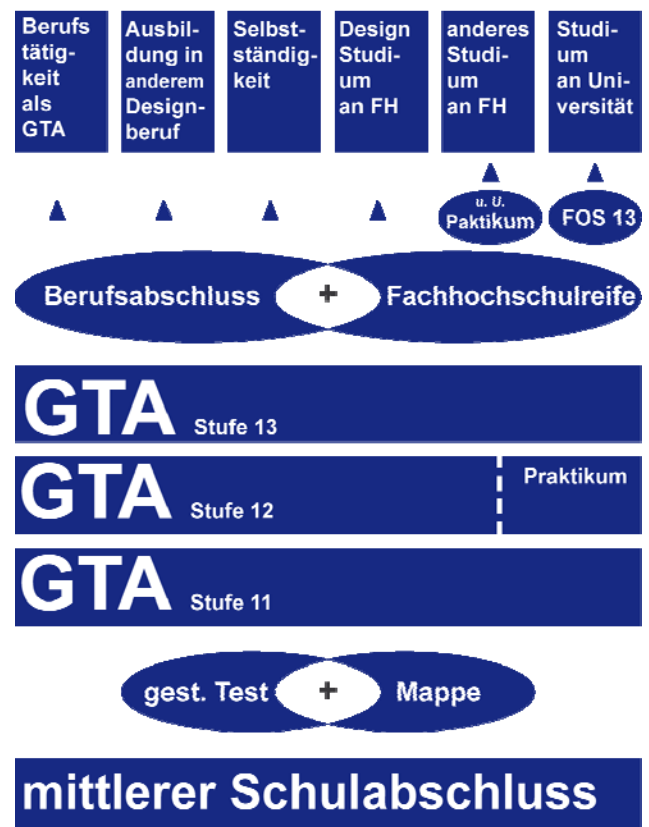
Berufstätigkeit als GTA

Ausbildung in anderem Designberuf

Selbstständigkeit

Design Studium an FH

anderes Studium an FH

Studium an Universität

u. U. Paktikum

FOS 13

Berufsabschluss + Fachhochschulreife

GTA Stufe 13

GTA Stufe 12

Praktikum

GTA Stufe 11

gest. Test + Mappe

mittlerer Schulabschluss